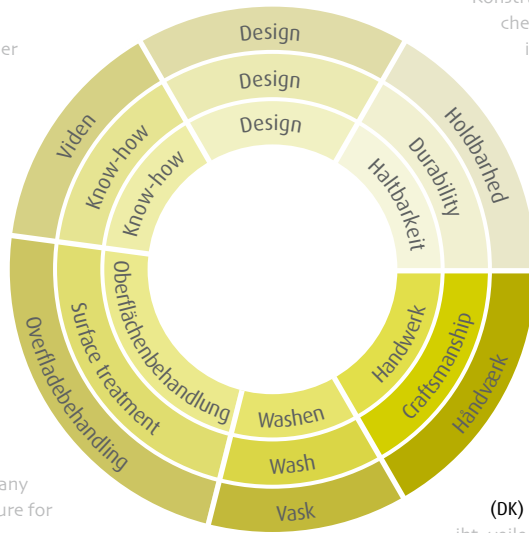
Design
Design
Design
Holdbarhed
Durability
Haltbarkeit
Håndværk
Craftsmanship
Handwerk
Vask
Wash
Washen
Overfladebehandling
Surface treatment
Oberflächenbehandlung
Viden
Know-how
Know-how
(DK)
er
any
ure for
Konst
che
i